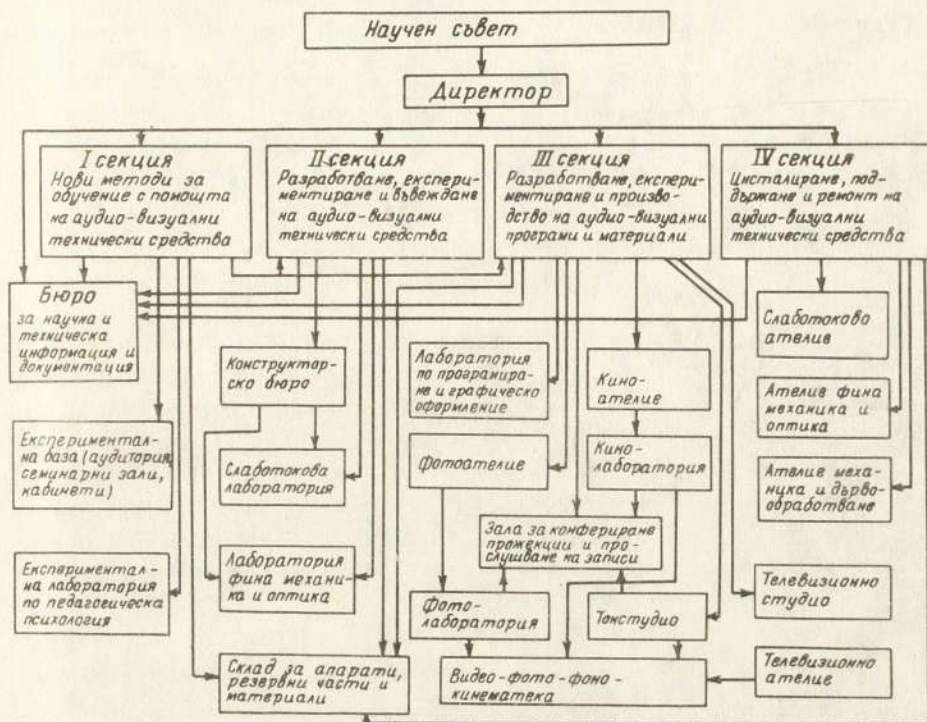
Научен съвет

Директор

I секция
Нови методи за обучение с помощта на аудио-визуални технически средства

II секция
Разработване, експериментиране и въвеждане на аудио-визуални технически средства

III секция
Разработване, експериментиране и производство на аудио-визуални програми и материали

IV секция
Инсталиране, поддържане и ремонт на аудио-визуални технически средства

Бюро за научна и техническа информация и документация

Конструкторско бюро

Лаборатория по програмиране и графическо оформление

Киноателие

Слаботоково ателие

Ателие фина механика и оптика

Ателие механика и дървообработване

Експериментална база (аудитории, семинарни зали, кабинети)

Слаботокова лаборатория

Фотоателие

Кинолаборатория

Зала за конфериране прожекции и прослушване на записи

Експериментална лаборатория по педагогическа психология

Лаборатория фина механика и оптика

Фотолаборатория

Тонстудио

Телевизионно студио

Склад за апарати, резервни части и материали

Видео-фото-фоно-кинематека

Телевизионно ателие